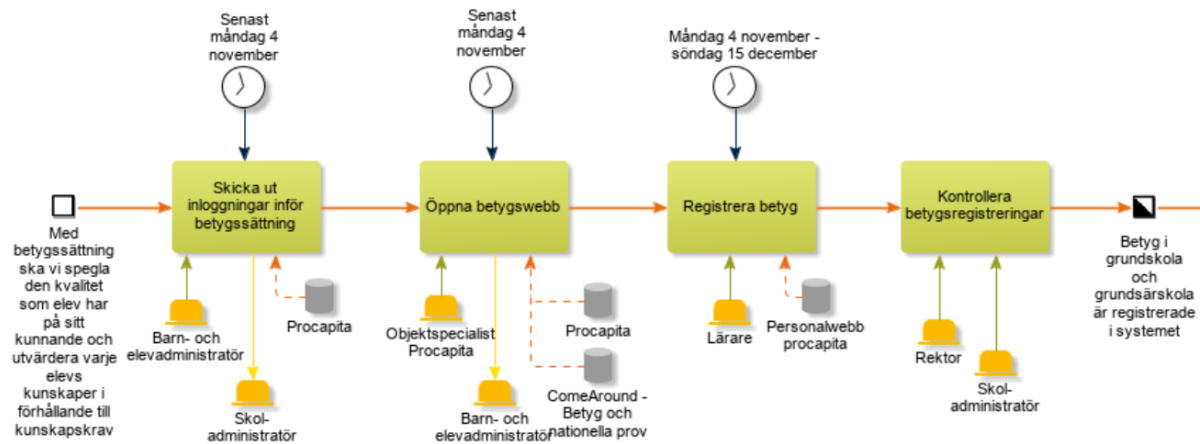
Senast måndag 4 november

Senast måndag 4 november

Måndag 4 november - söndag 15 december

Med betygssättning ska vi spegla den kvalitet som elev har på sitt kunnande och utvärdera varje elevs kunskaper i förhållande till kunskapskrav

Skicka ut inloggningar inför betygssättning

Barn- och elevadministratör

Skol-administratör

Procapita

Öppna betygswebb

Objektspecialist Procapita

Barn- och elevadministratör

Procapita

ComeAround - Betyg och nationella prov

Registrera betyg

Lärare

Personalwebb procapita

Kontrollera betygsregistreringar

Rektor

Skol-administratör

Betyg i grundskola och grundsärskola är registrerade i systemet